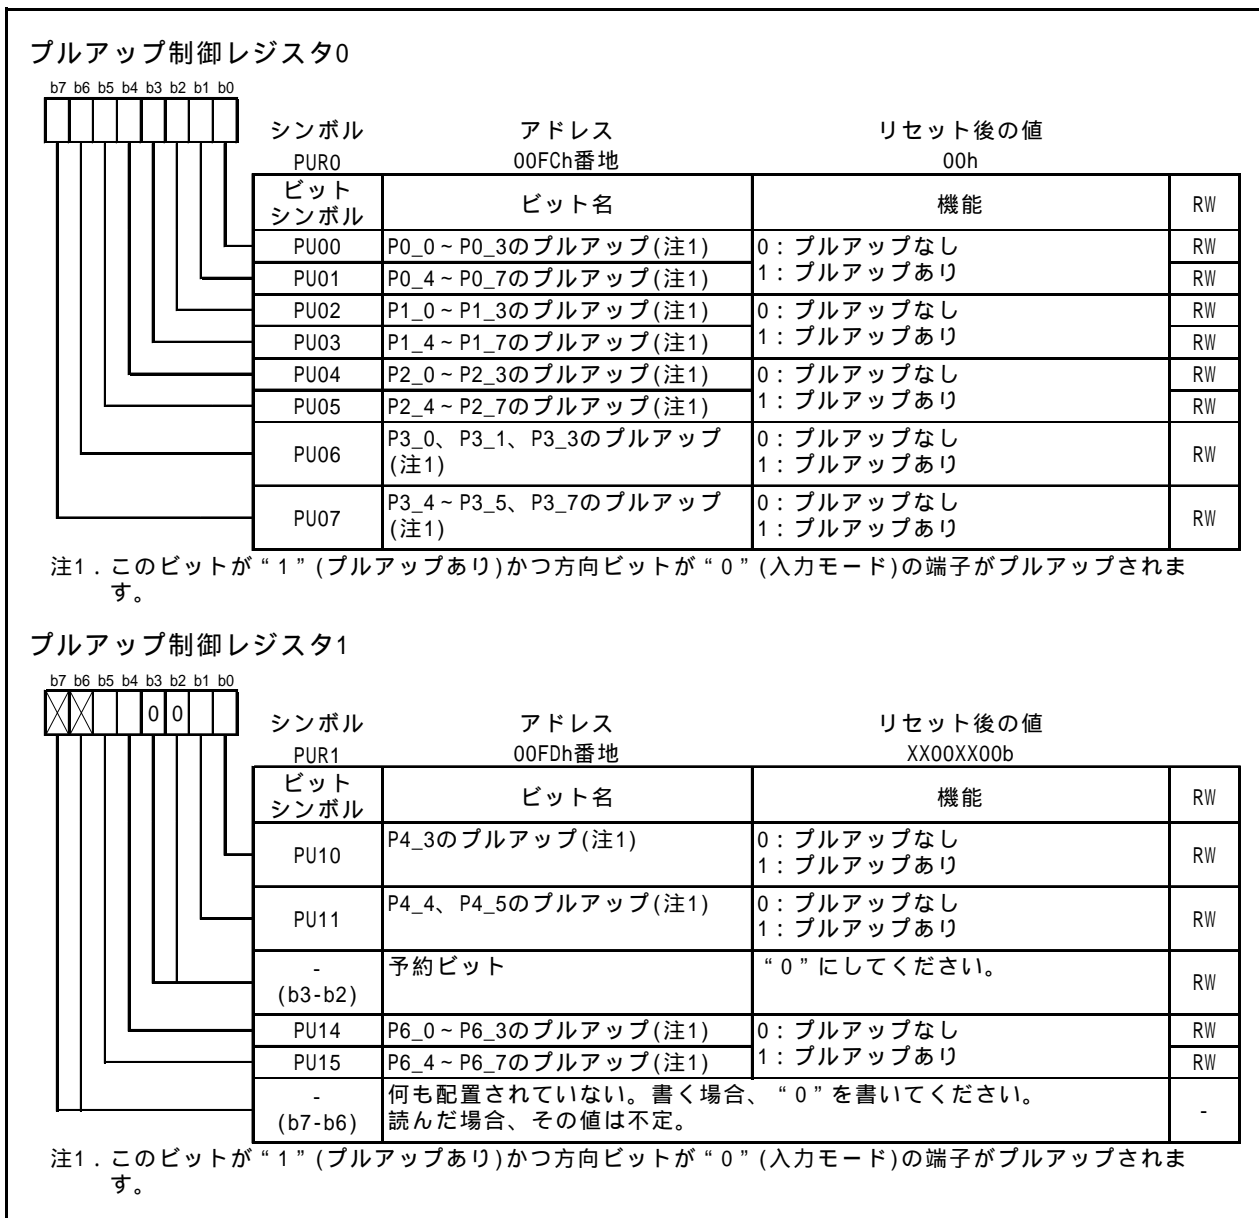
プルアップ制御レジスタ0

b7 b6 b5 b4 b3 b2 b1 b0

シンボル PUR0　アドレス 00FCh番地　リセット後の値 00h

| ビットシンボル | ビット名 | 機能 | RW |
|---|---|---|---|
| PU00 | P0_0～P0_3のプルアップ(注1) | 0：プルアップなし 1：プルアップあり | RW |
| PU01 | P0_4～P0_7のプルアップ(注1) | | RW |
| PU02 | P1_0～P1_3のプルアップ(注1) | 0：プルアップなし 1：プルアップあり | RW |
| PU03 | P1_4～P1_7のプルアップ(注1) | | RW |
| PU04 | P2_0～P2_3のプルアップ(注1) | 0：プルアップなし 1：プルアップあり | RW |
| PU05 | P2_4～P2_7のプルアップ(注1) | | RW |
| PU06 | P3_0、P3_1、P3_3のプルアップ(注1) | 0：プルアップなし 1：プルアップあり | RW |
| PU07 | P3_4～P3_5、P3_7のプルアップ(注1) | 0：プルアップなし 1：プルアップあり | RW |

注1．このビットが“1”(プルアップあり)かつ方向ビットが“0”(入力モード)の端子がプルアップされます。

プルアップ制御レジスタ1

b7 b6 b5 b4 b3 b2 b1 b0

0 0

シンボル PUR1　アドレス 00FDh番地　リセット後の値 XX00XX00b

| ビットシンボル | ビット名 | 機能 | RW |
|---|---|---|---|
| PU10 | P4_3のプルアップ(注1) | 0：プルアップなし 1：プルアップあり | RW |
| PU11 | P4_4、P4_5のプルアップ(注1) | 0：プルアップなし 1：プルアップあり | RW |
| - (b3-b2) | 予約ビット | “0”にしてください。 | RW |
| PU14 | P6_0～P6_3のプルアップ(注1) | 0：プルアップなし 1：プルアップあり | RW |
| PU15 | P6_4～P6_7のプルアップ(注1) | | RW |
| - (b7-b6) | 何も配置されていない。書く場合、“0”を書いてください。読んだ場合、その値は不定。 | | - |

注1．このビットが“1”(プルアップあり)かつ方向ビットが“0”(入力モード)の端子がプルアップされます。